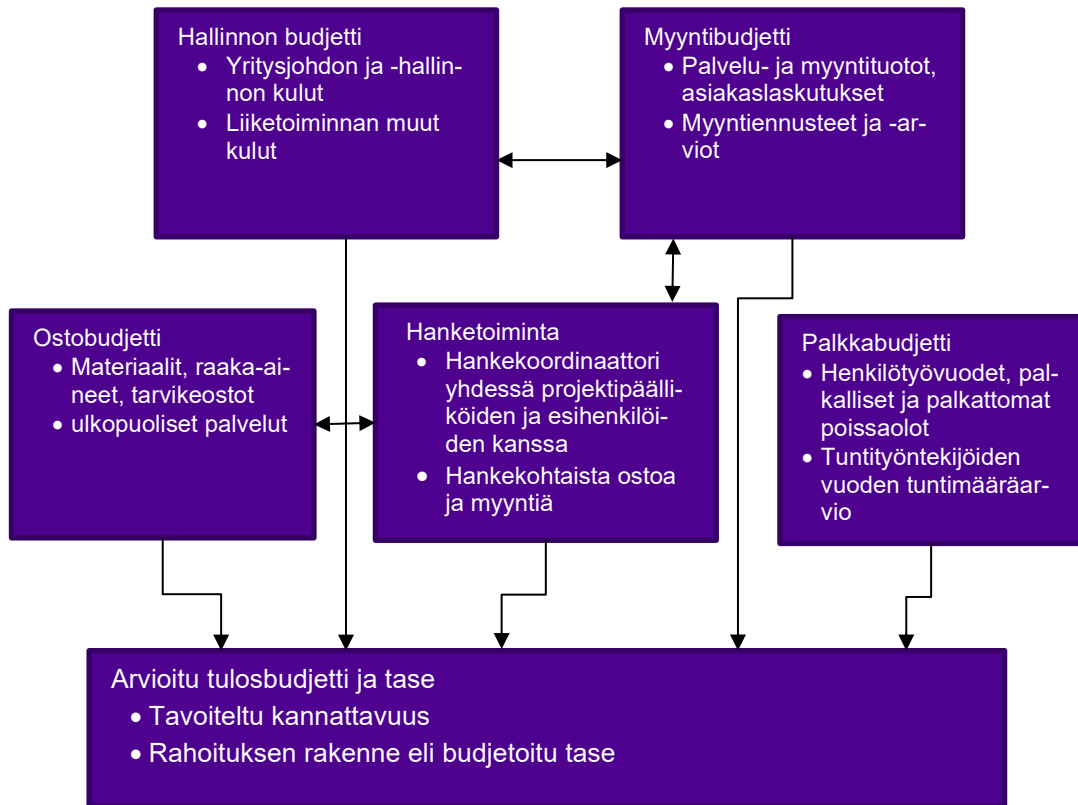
Hallinnon budjetti
• Yritysjohdon ja -hallinnon kulut
• Liiketoiminnan muut kulut

Myyntibudjetti
• Palvelu- ja myyntituotot, asiakaslaskutukset
• Myyntiennusteet ja -arviot

Ostobudjetti
• Materiaalit, raaka-aineet, tarvikeostot
• ulkopuoliset palvelut

Hanketoiminta
• Hankekoordinaattori yhdessä projektipäälliköiden ja esihenkilöiden kanssa
• Hankekohtaista ostoa ja myyntiä

Palkkabudjetti
• Henkilötyövuodet, palkalliset ja palkattomat poissaolot
• Tuntityöntekijöiden vuoden tuntimääräarvio

Arvioitu tulosbudjetti ja tase
• Tavoiteltu kannattavuus
• Rahoituksen rakenne eli budjetoitu tase